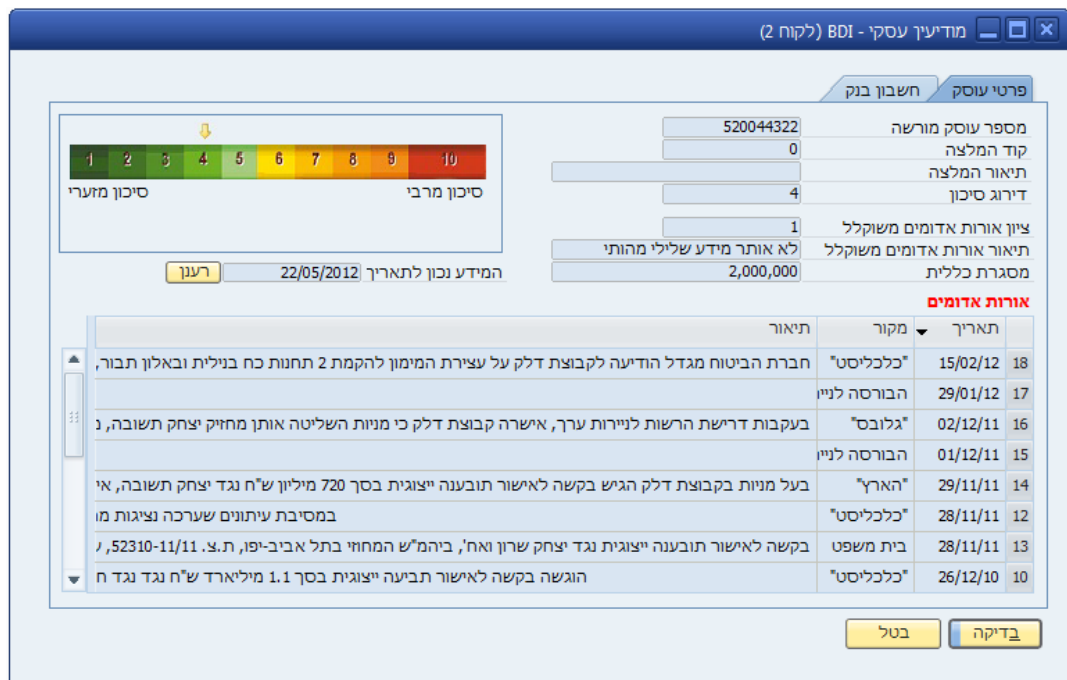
מודיעין עסקי - BDI (לקוח 2)

פרטי עוסק | חשבון בנק

| | |
|---|---|
| מספר עוסק מורשה | 520044322 |
| קוד המלצה | 0 |
| תיאור המלצה | |
| דירוג סיכון | 4 |
| ציון אורות אדומים משוקלל | 1 |
| תיאור אורות אדומים משוקלל | לא אותר מידע שלילי מהותי |
| מסגרת כללית | 2,000,000 |

1 2 3 4 5 6 7 8 9 10

סיכון מרבי סיכון מזערי

המידע נכון לתאריך 22/05/2012 רענן

אורות אדומים

| | תאריך | מקור | תיאור |
|---|---|---|---|
| 18 | 15/02/12 | "כלכליסט" | חברת הביטוח מגדל הודיעה לקבוצת דלק על עצירת המימון להקמת 2 תחנות כח בנילית ובאלון תבור, |
| 17 | 29/01/12 | הבורסה לניי | |
| 16 | 02/12/11 | "גלובס" | בעקבות דרישת הרשות לניירות ערך, אישרה קבוצת דלק כי מניות השליטה אותן מחזיק יצחק תשובה, נ |
| 15 | 01/12/11 | הבורסה לניי | |
| 14 | 29/11/11 | "הארץ" | בעל מניות בקבוצת דלק הגיש בקשה לאישור תובענה ייצוגית בסך 720 מיליון ש"ח נגד יצחק תשובה, אי |
| 12 | 28/11/11 | "כלכליסט" | במסיבת עיתונים שערכה נציגות מ |
| 13 | 28/11/11 | בית משפט | בקשה לאישור תובענה ייצוגית נגד יצחק שרון ואח', ביהמ"ש המחוזי בתל אביב-יפו, ת.צ. 52310-11/11, י |
| 10 | 26/12/10 | "כלכליסט" | הוגשה בקשה לאישור תביעה ייצוגית בסך 1.1 מיליארד ש"ח נגד נגד ח |

בדיקה בטל